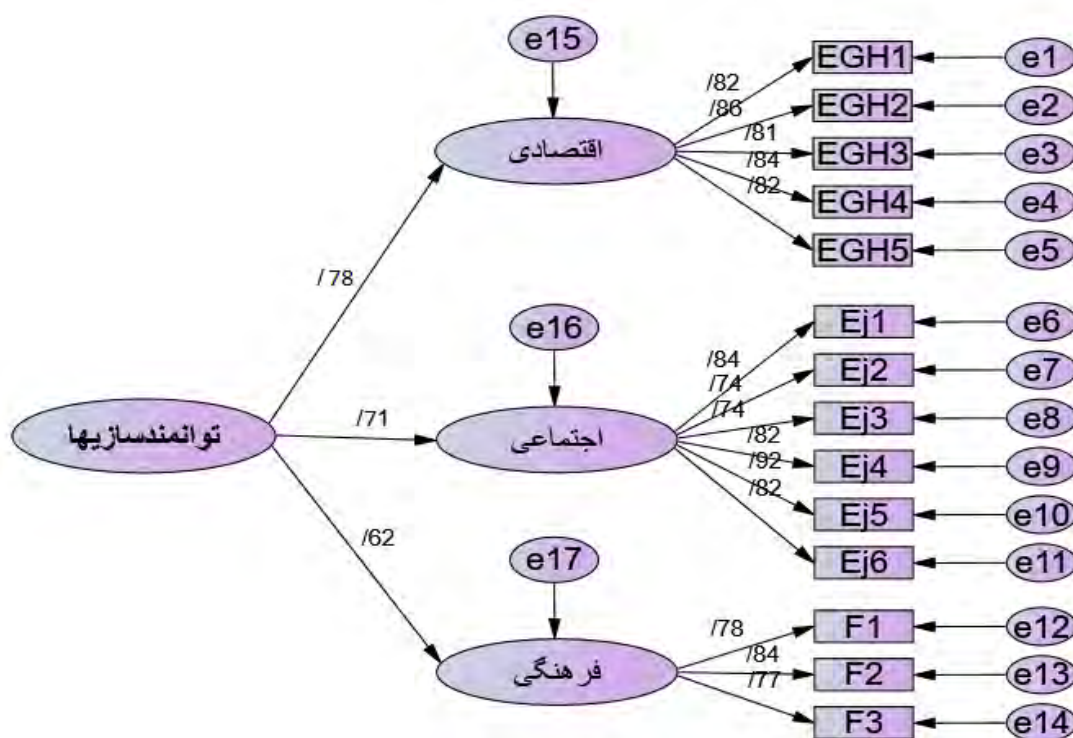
e15

/82
/86
/81
/84
/82

EGH1 e1
EGH2 e2
EGH3 e3
EGH4 e4
EGH5 e5

اقتصادی

/ 78

e16

/84
/74
/74
/82
/92
/82

Ej1 e6
Ej2 e7
Ej3 e8
Ej4 e9
Ej5 e10
Ej6 e11

توانمندسازیها

/71

اجتماعی

/62

e17

/78
/84
/77

F1 e12
F2 e13
F3 e14

فرهنگی